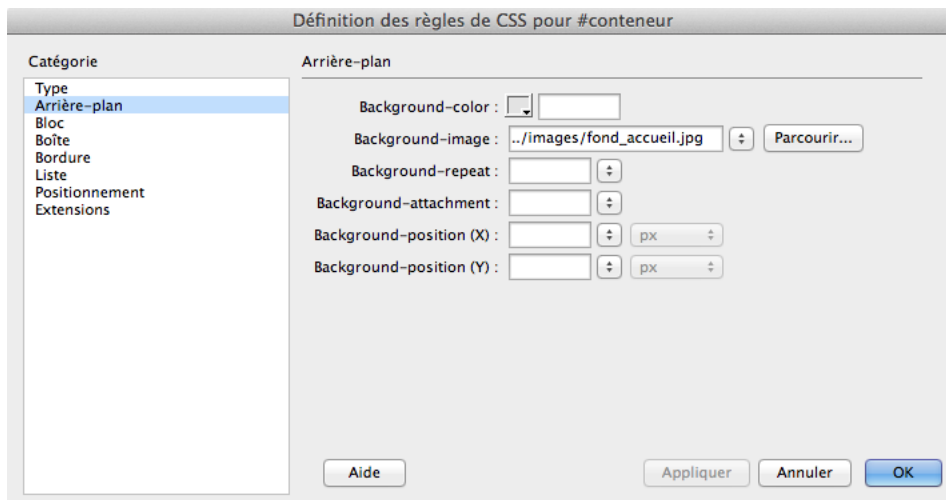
Définition des règles de CSS pour #conteneur

Catégorie

Type
Arrière-plan
Bloc
Boîte
Bordure
Liste
Positionnement
Extensions

Arrière-plan

Background-color :

Background-image : ../images/fond_accueil.jpg Parcourir...

Background-repeat :

Background-attachment :

Background-position (X) : px

Background-position (Y) : px

Aide

Appliquer Annuler OK